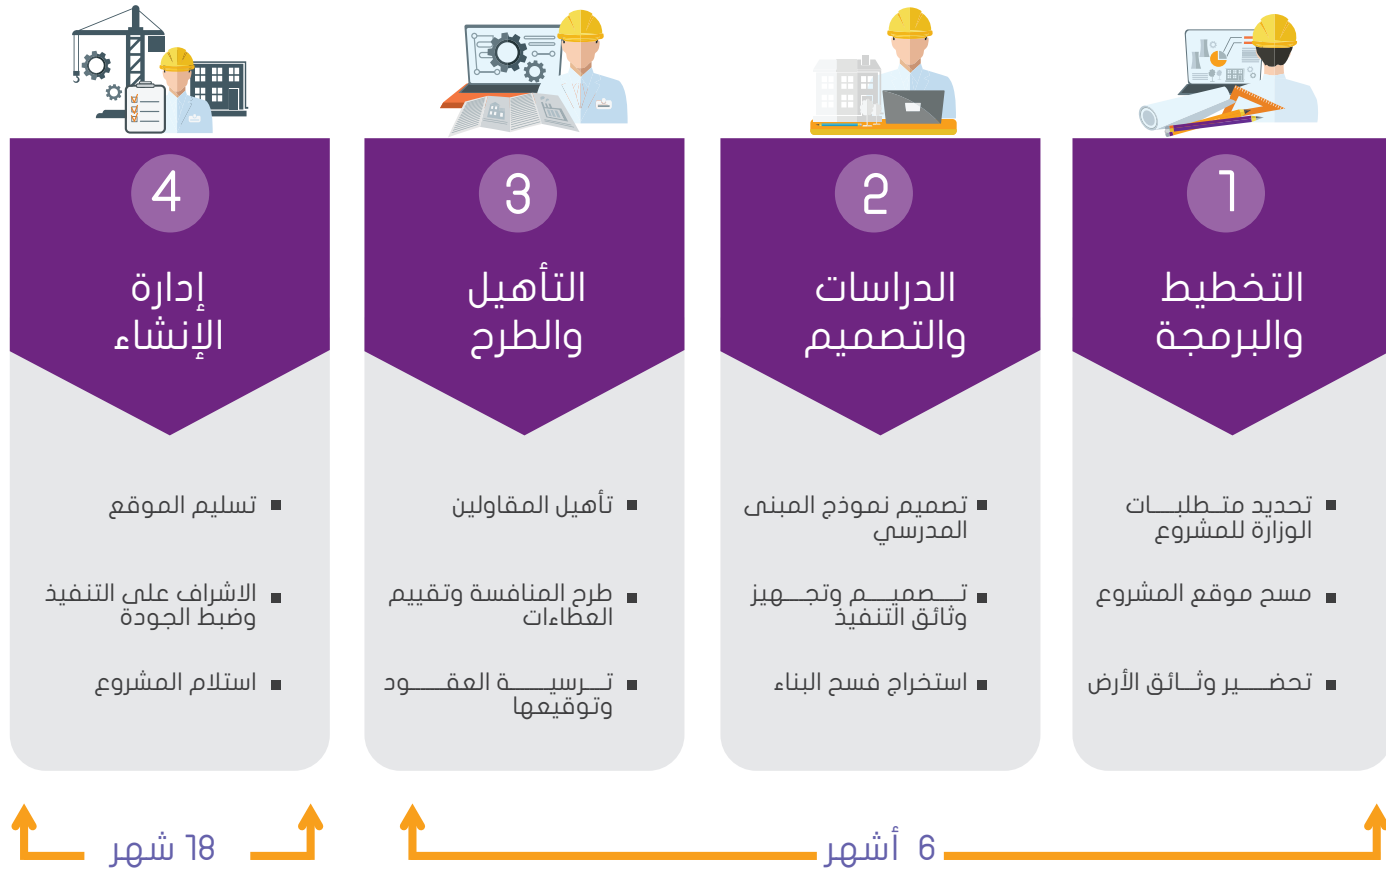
١
التخطيط والبرمجة

تحديد متـطلبــات الوزارة للمشروع

مسح موقع المشروع

تحضــير وثـائق الأرض

2
الدراسات والتصميم

تصميم نموذج المبنى المدرسي

تــصميــم وتجــهيز وثائق التنفيذ

استخراج فسح البناء

3
التأهيل والطرح

تأهيل المقاولين

طرح المنافسة وتقييم العطاءات

تــرسيـــة العقـــود وتوقيعها

4
إدارة الإنشاء

تسليم الموقع

الاشراف على التنفيذ وضبط الجودة

استلام المشروع

6 أشهر

18 شهر